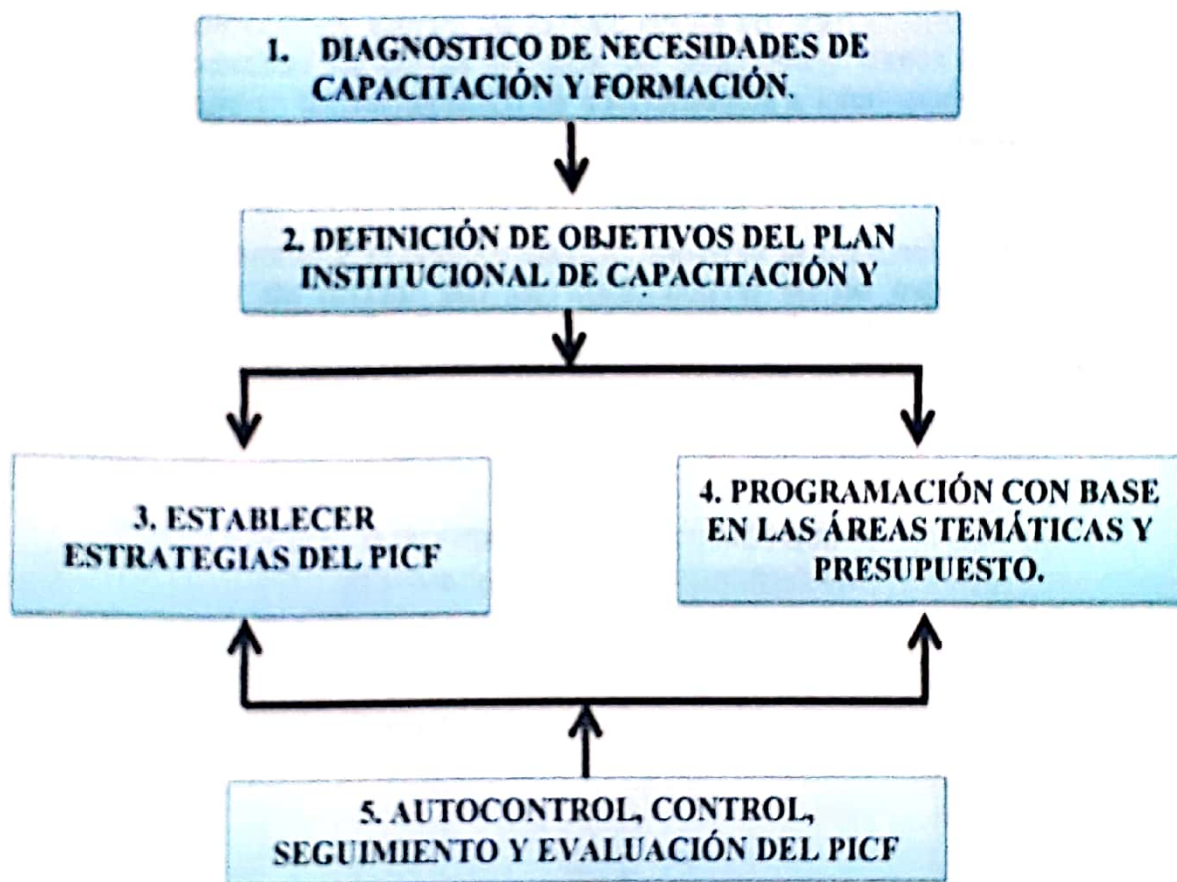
1. DIAGNOSTICO DE NECESIDADES DE CAPACITACIÓN Y FORMACIÓN.

2. DEFINICIÓN DE OBJETIVOS DEL PLAN INSTITUCIONAL DE CAPACITACIÓN Y

3. ESTABLECER ESTRATEGIAS DEL PICF

4. PROGRAMACIÓN CON BASE EN LAS ÁREAS TEMÁTICAS Y PRESUPUESTO.

5. AUTOCONTROL, CONTROL, SEGUIMIENTO Y EVALUACIÓN DEL PICF